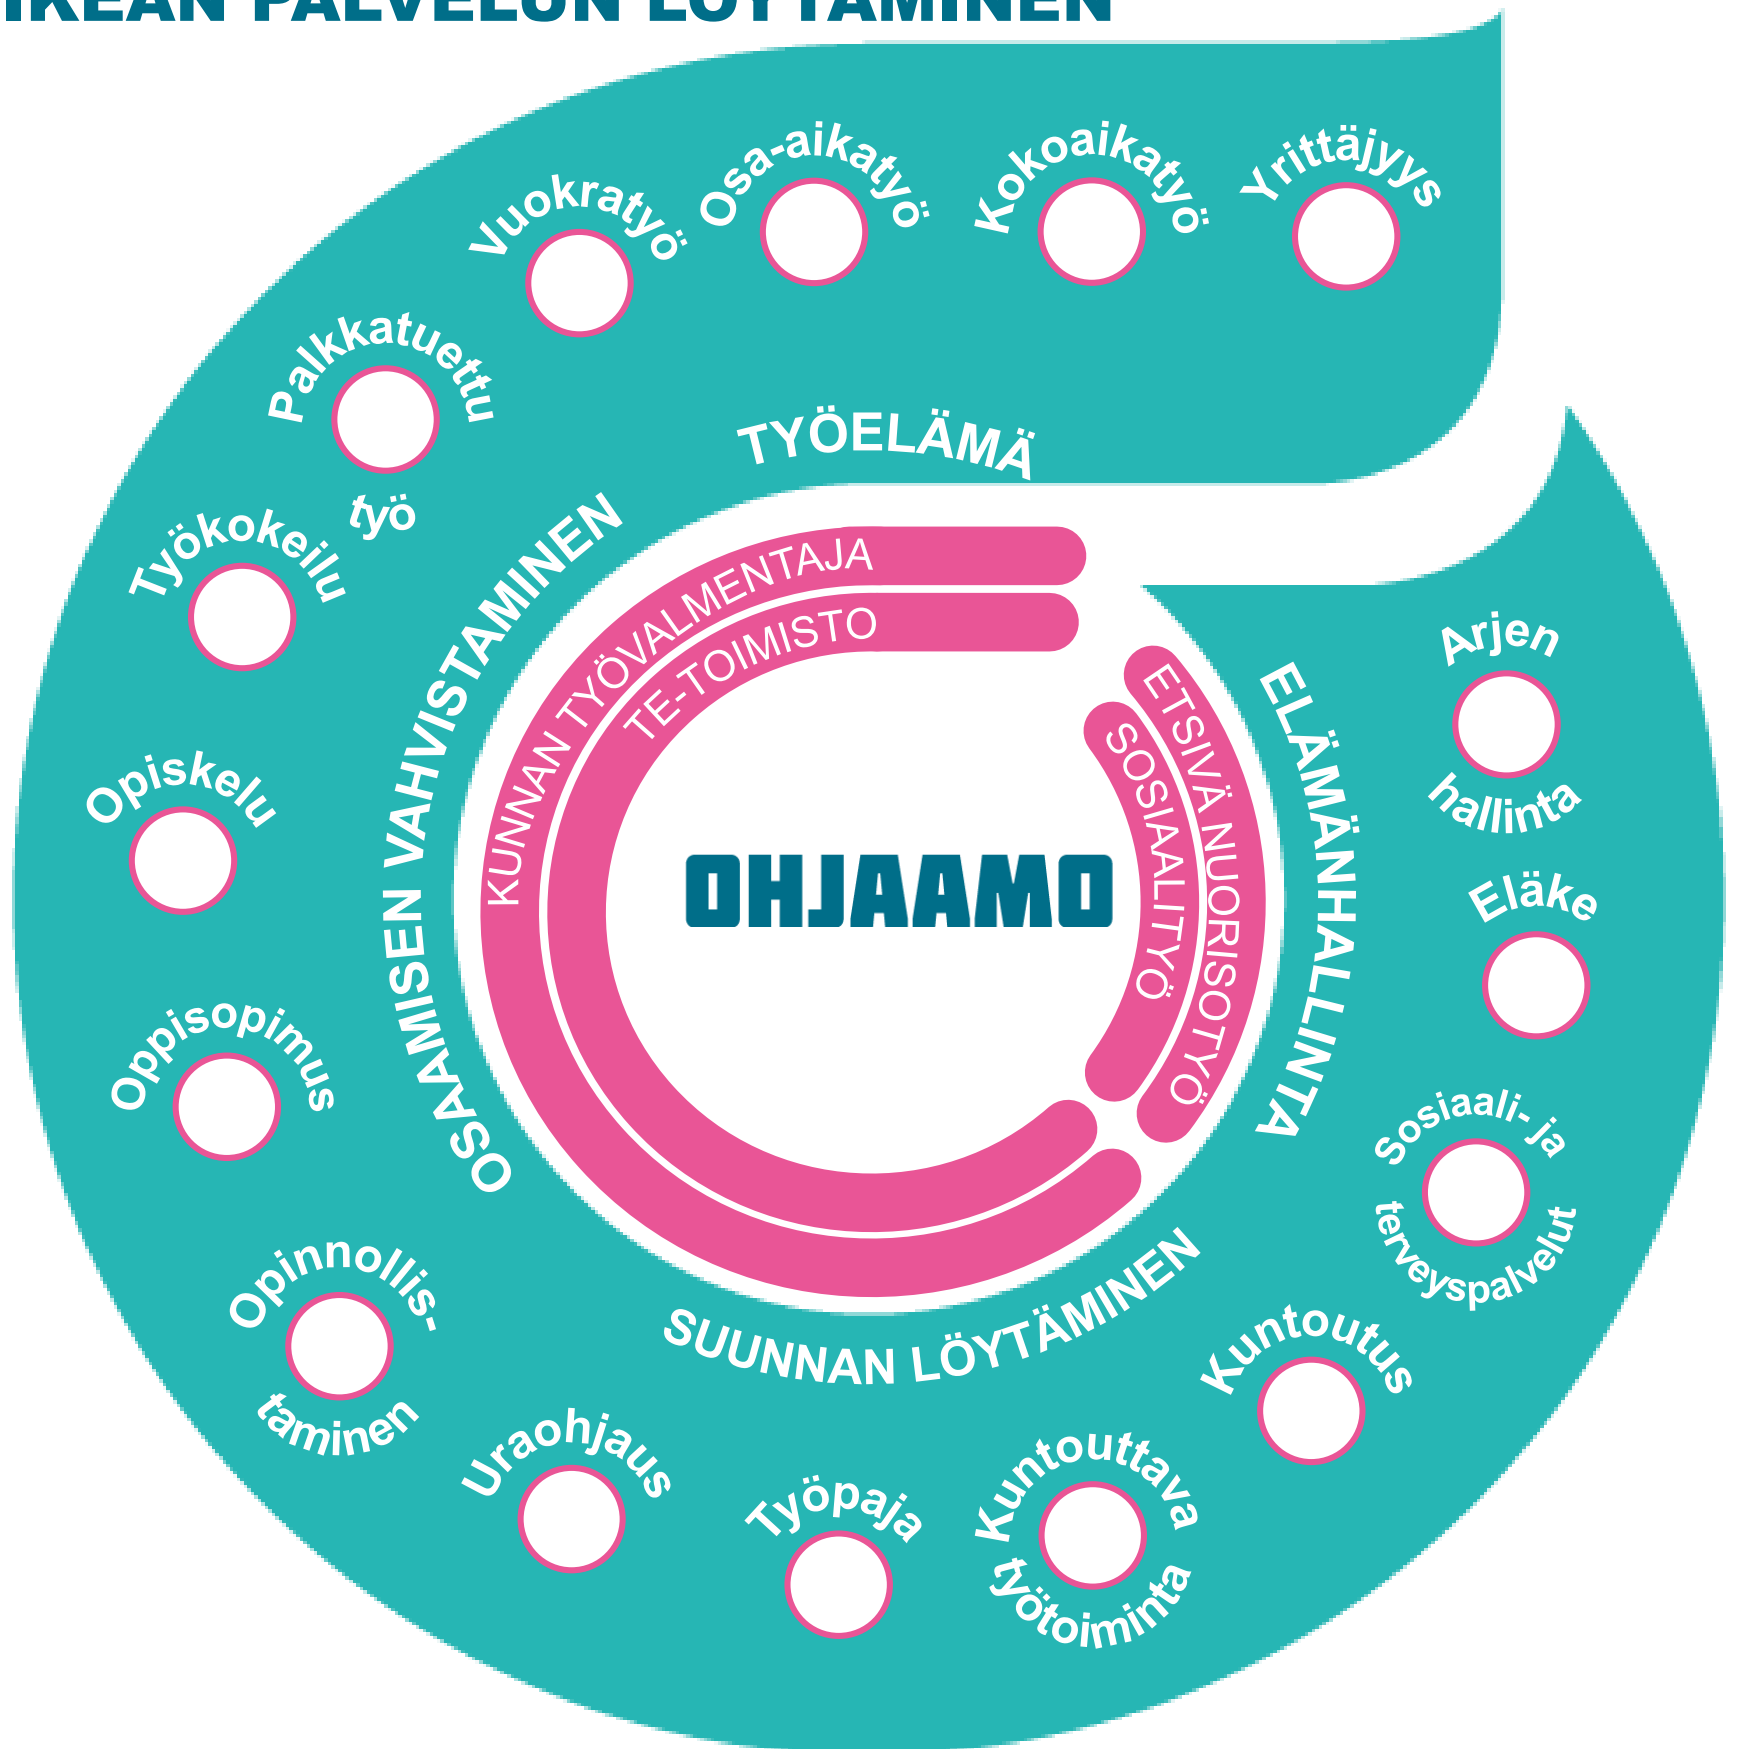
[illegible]IKEAN PALVELUN LÖYTÄMINEN

Vuokratyö
Osa-aikatyö
Kokoaikatyö
Yrittäjyys
Palkkatuettu työ
TYÖELÄMÄ
Työkokeilu
OSAAMISEN VAHVISTAMINEN
KUNNAN TYÖVALMENTAJA
TE-TOIMISTO
ETSIVÄ NUORISOTYÖ
SOSIAALITYÖ
ELÄMÄNHALLINTA
Arjen hallinta
Opiskelu
OHJAAMO
Eläke
Oppisopimus
Sosiaali- ja terveyspalvelut
Opinnollistaminen
SUUNNAN LÖYTÄMINEN
Kuntoutus
Uraohjaus
Työpaja
Kuntouttava työtoiminta